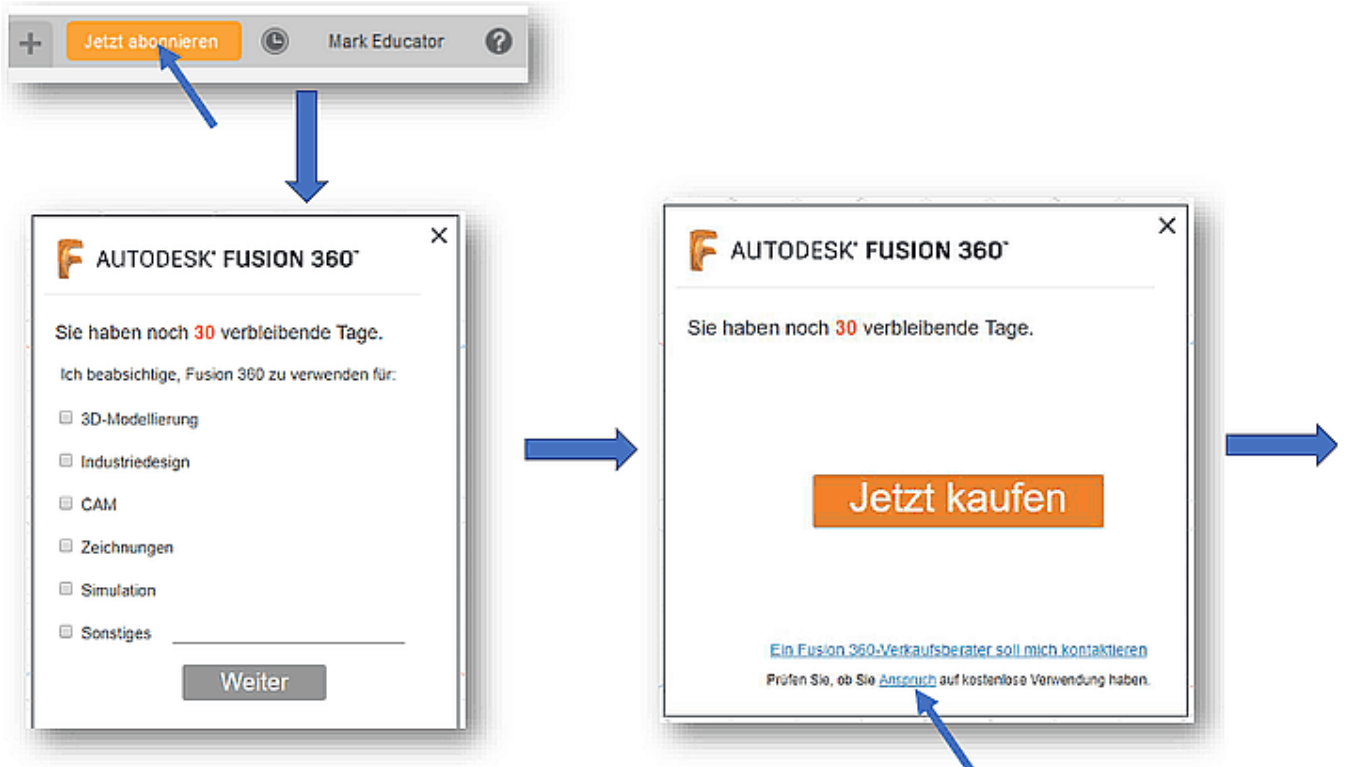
+ Jetzt abonnieren Mark Educator ?

AUTODESK® FUSION 360™

×

Sie haben noch 30 verbleibende Tage.

Ich beabsichtige, Fusion 360 zu verwenden für:

3D-Modellierung

Industriedesign

CAM

Zeichnungen

Simulation

Sonstiges

Weiter

AUTODESK® FUSION 360™

×

Sie haben noch 30 verbleibende Tage.

Jetzt kaufen

Ein Fusion 360-Verkaufsberater soll mich kontaktieren

Prüfen Sie, ob Sie Anspruch auf kostenlose Verwendung haben.